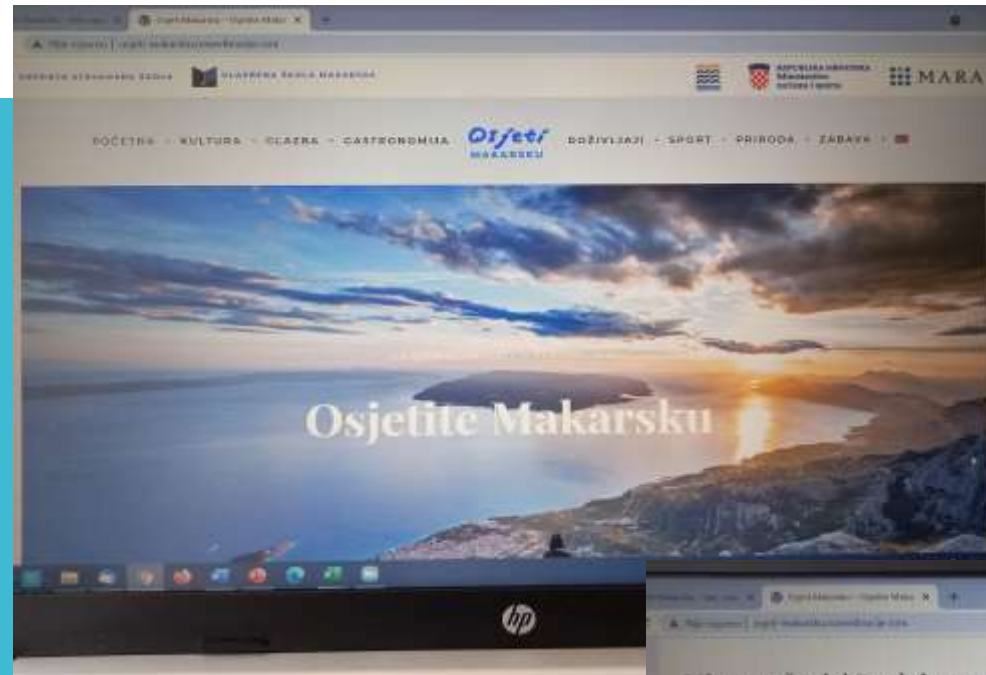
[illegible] Osjeti Makarsku - Osjeti Maka ×

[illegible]

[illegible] OBRTNIČKA ŠKOLA MAKARSKA

REPUBLIKA HRVATSKA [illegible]

MARA

POČETNA · KULTURA · PLAŽA · GASTRONOMIJA · Osjeti MAKARSKU · DOŽIVLJAJI · SPORT · PRIRODA · ZABAVA

Osjetite Makarsku

hp

Osjeti Makarsku - Osjeti Maka ×

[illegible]